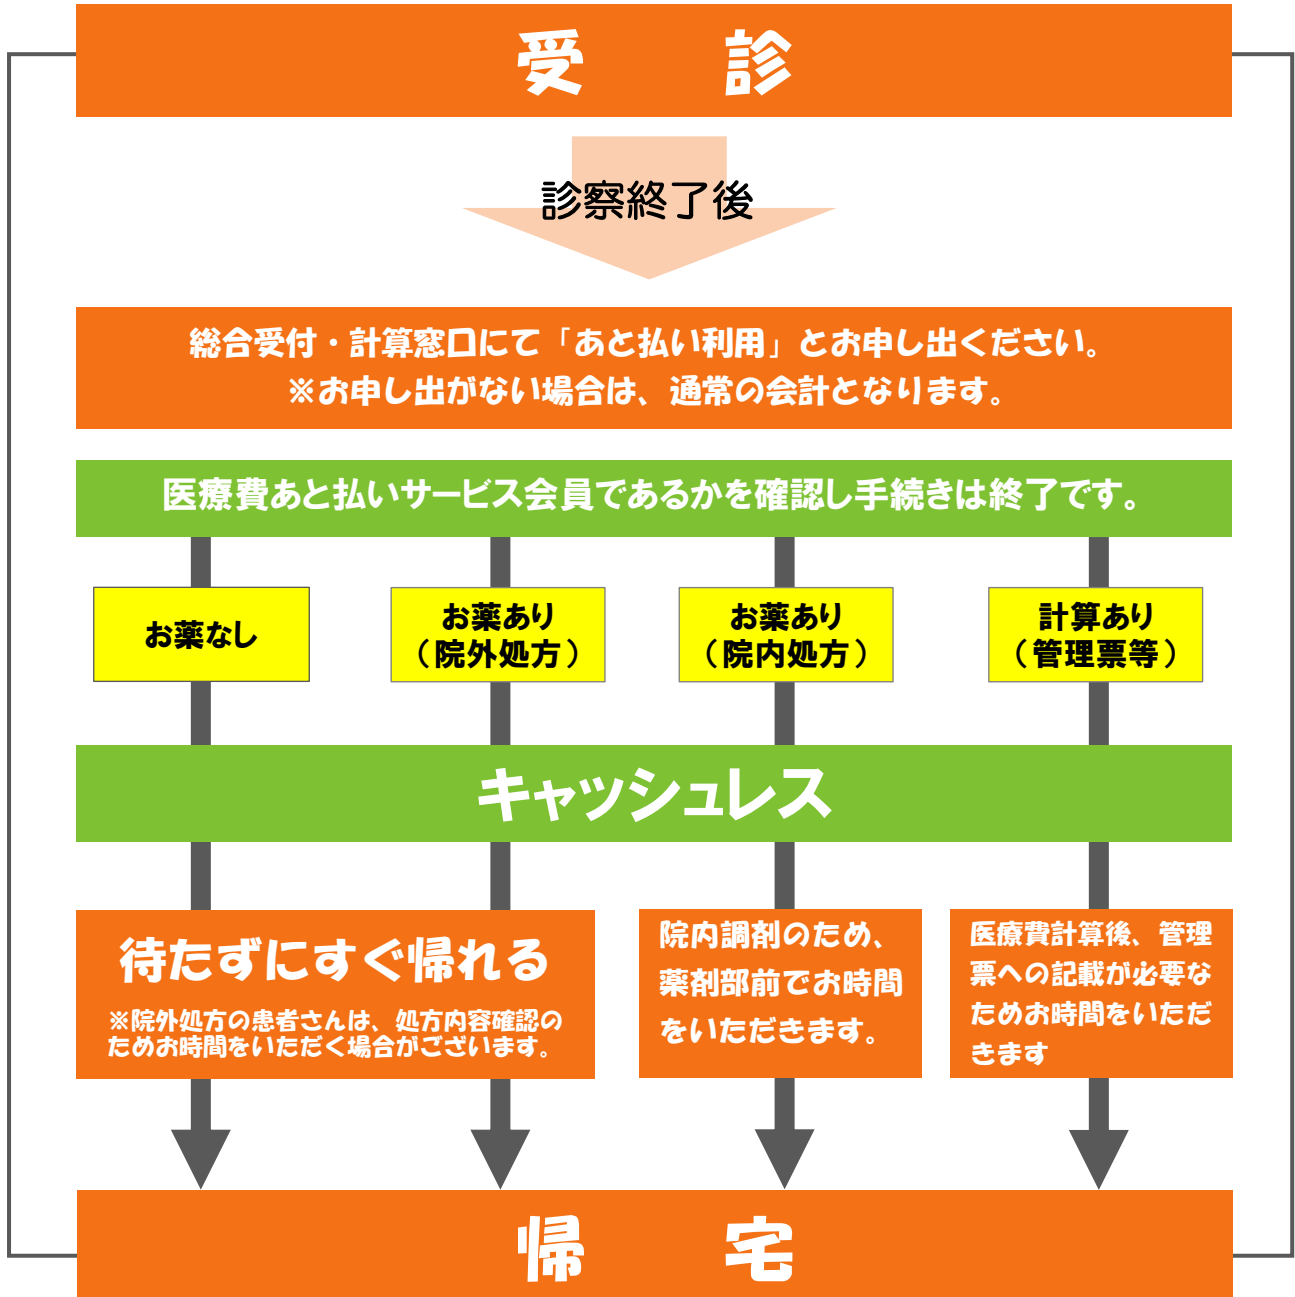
受　診

診察終了後

総合受付・計算窓口にて「あと払い利用」とお申し出ください。
※お申し出がない場合は、通常の会計となります。

医療費あと払いサービス会員であるかを確認し手続きは終了です。

お薬なし

お薬あり
（院外処方）

お薬あり
（院内処方）

計算あり
（管理票等）

キャッシュレス

待たずにすぐ帰れる
※院外処方の患者さんは、処方内容確認のためお時間をいただく場合がございます。

院内調剤のため、薬剤部前でお時間をいただきます。

医療費計算後、管理票への記載が必要なためお時間をいただきます

帰　宅